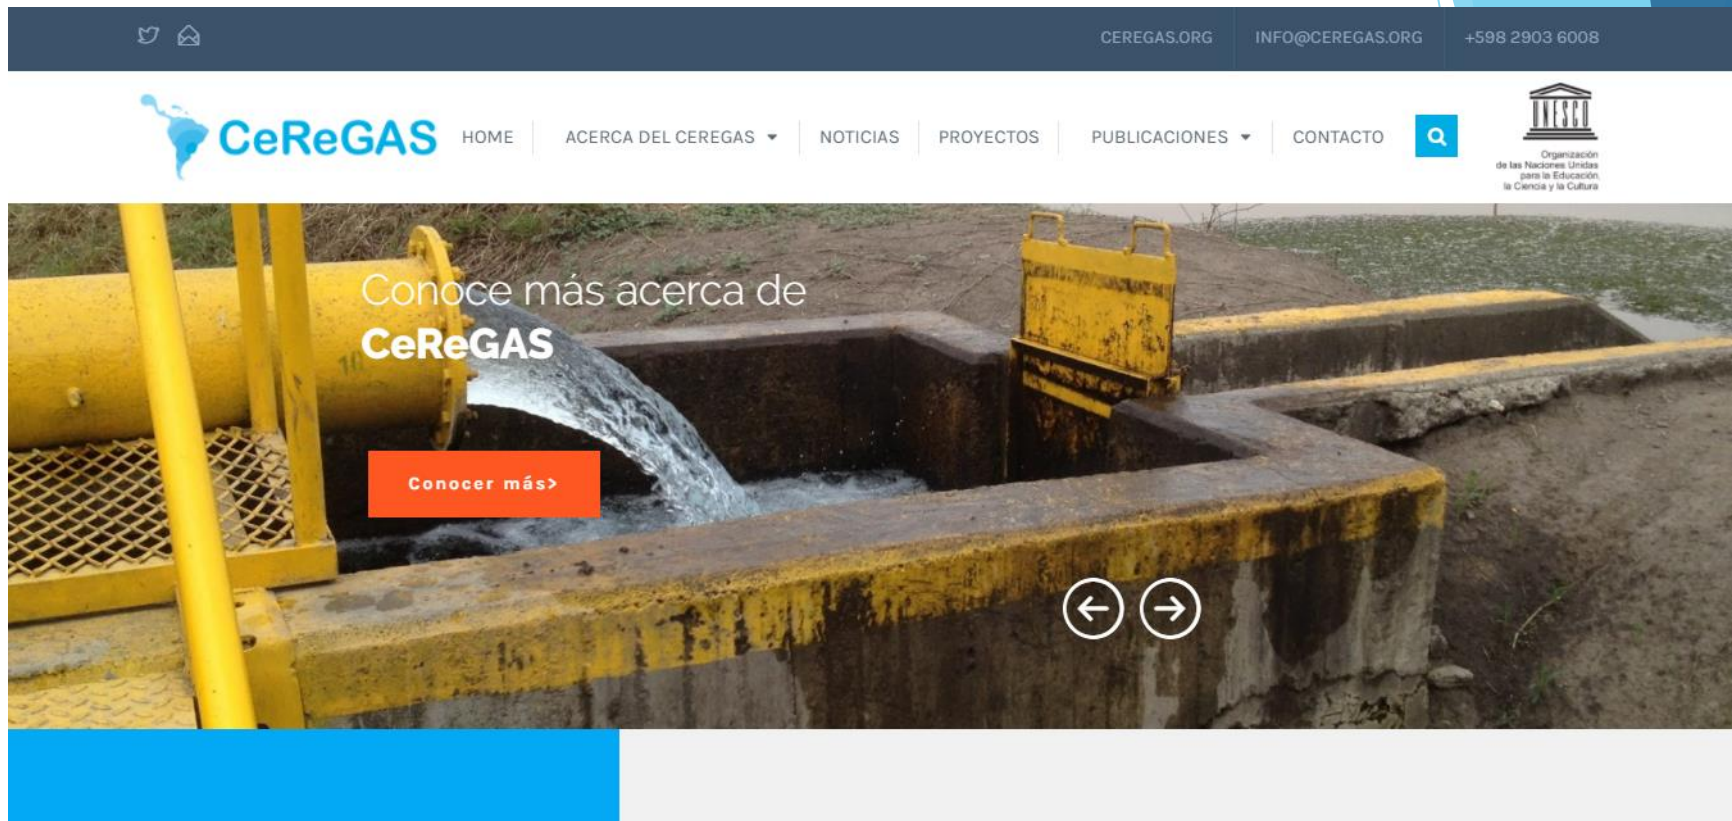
CEREGAS.ORG INFO@CEREGAS.ORG +598 2903 6008

CeReGAS HOME ACERCA DEL CEREGAS NOTICIAS PROYECTOS PUBLICACIONES CONTACTO

UNESCO
Organización de las Naciones Unidas para la Educación, la Ciencia y la Cultura

Conoce más acerca de
CeReGAS

Conocer más>

10